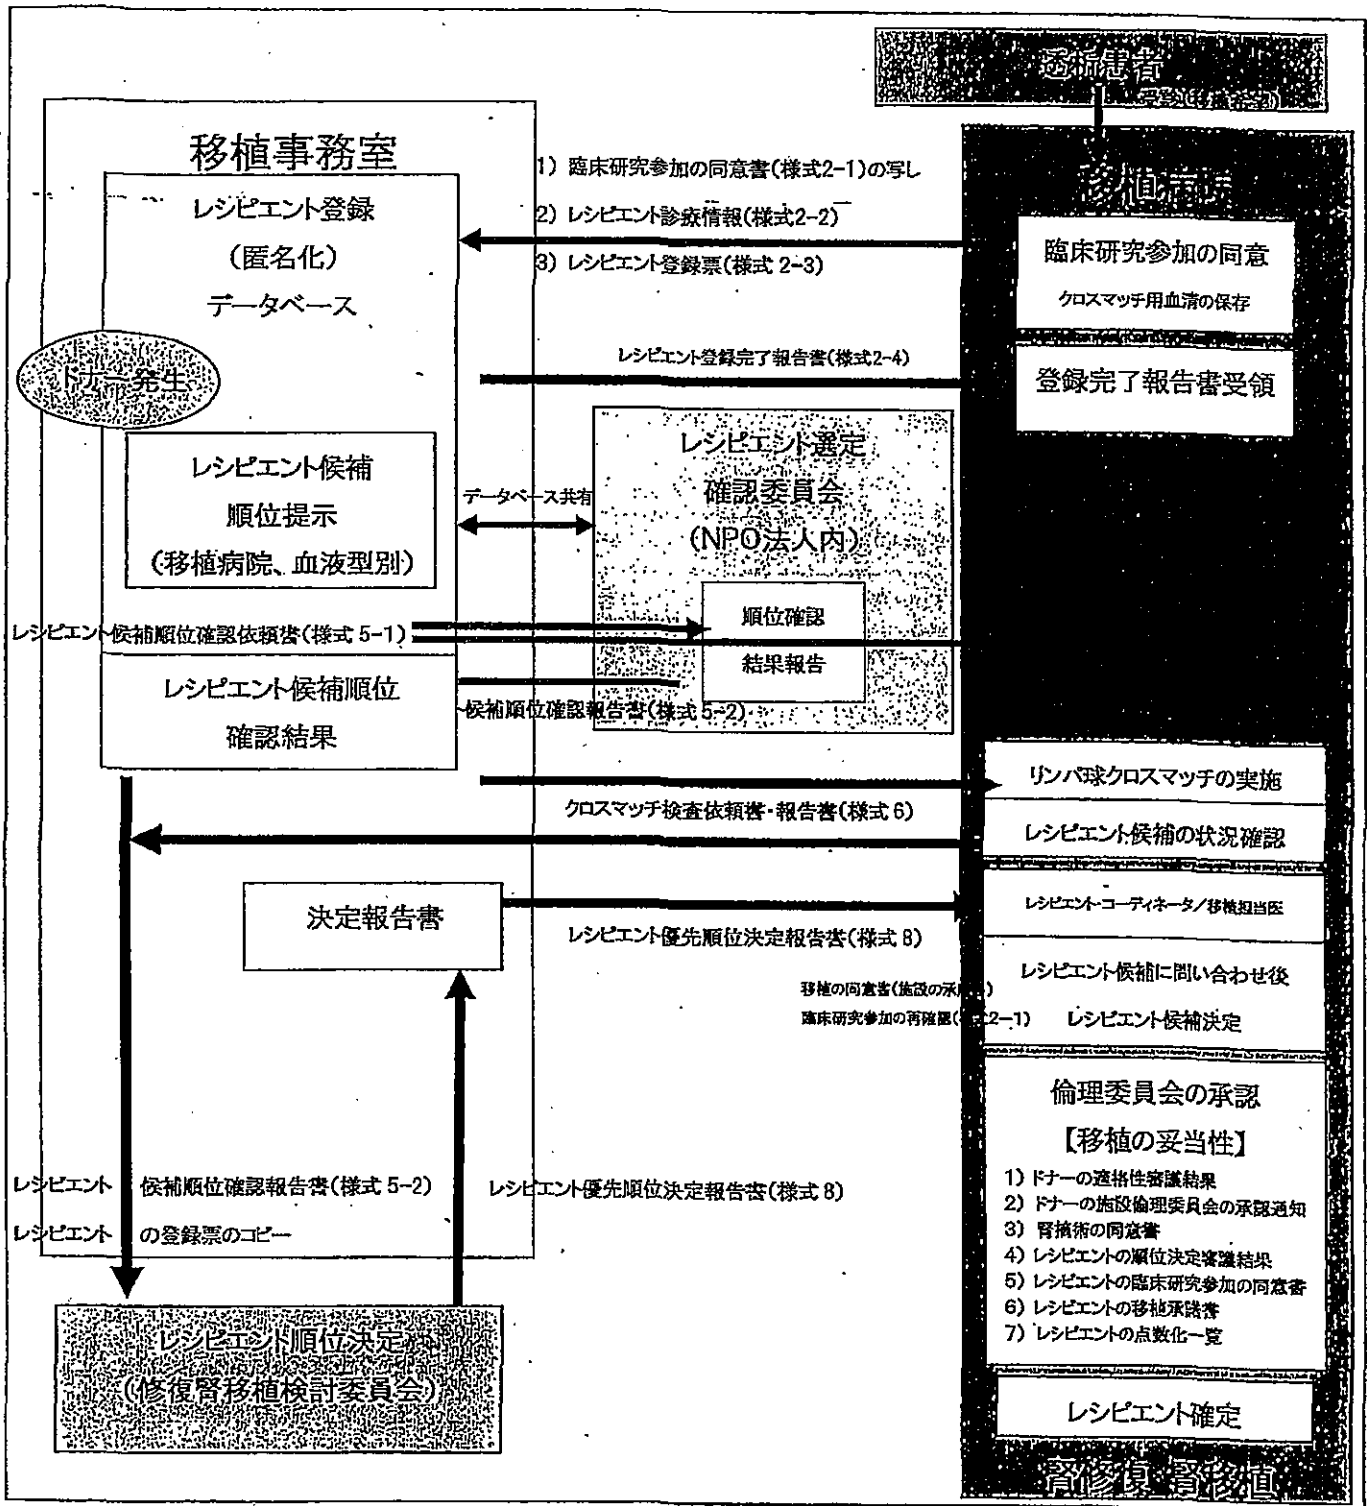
透析患者
受診（移植希望）

移植事務室

レシピエント登録
（匿名化）
データベース

1）臨床研究参加の同意書（様式2-1）の写し
2）レシピエント診療情報（様式2-2）
3）レシピエント登録票（様式 2-3）

移植病院

臨床研究参加の同意
クロスマッチ用血清の保存

レシピエント登録完了報告書（様式2-4）

登録完了報告書受領

ドナー発生

レシピエント候補
順位提示
（移植病院、血液型別）

データベース共有

レシピエント選定
確認委員会
（NPO法人内）

レシピエント候補順位確認依頼書（様式 5-1）

順位確認
結果報告

レシピエント候補順位
確認結果

候補順位確認報告書（様式 5-2）

リンパ球クロスマッチの実施

クロスマッチ検査依頼書・報告書（様式 6）

レシピエント候補の状況確認

決定報告書

レシピエント・コーディネータ／移植担当医

レシピエント優先順位決定報告書（様式 8）

レシピエント候補に問い合わせ後

移植の同意書（施設の承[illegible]）
臨床研究参加の再確認（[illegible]2-1）

レシピエント候補決定

倫理委員会の承認
【移植の妥当性】
1）ドナーの適格性審議結果
2）ドナーの施設倫理委員会の承認通知
3）腎摘術の同意書
4）レシピエントの順位決定審議結果
5）レシピエントの臨床研究参加の同意書
6）レシピエントの移植承諾書
7）レシピエントの点数化一覧

レシピエント　候補順位確認報告書（様式 5-2）
レシピエント　の登録票のコピー

レシピエント優先順位決定報告書（様式 8）

レシピエント確定

レシピエント順位決定
（修復腎移植検討委員会）

修復腎移植